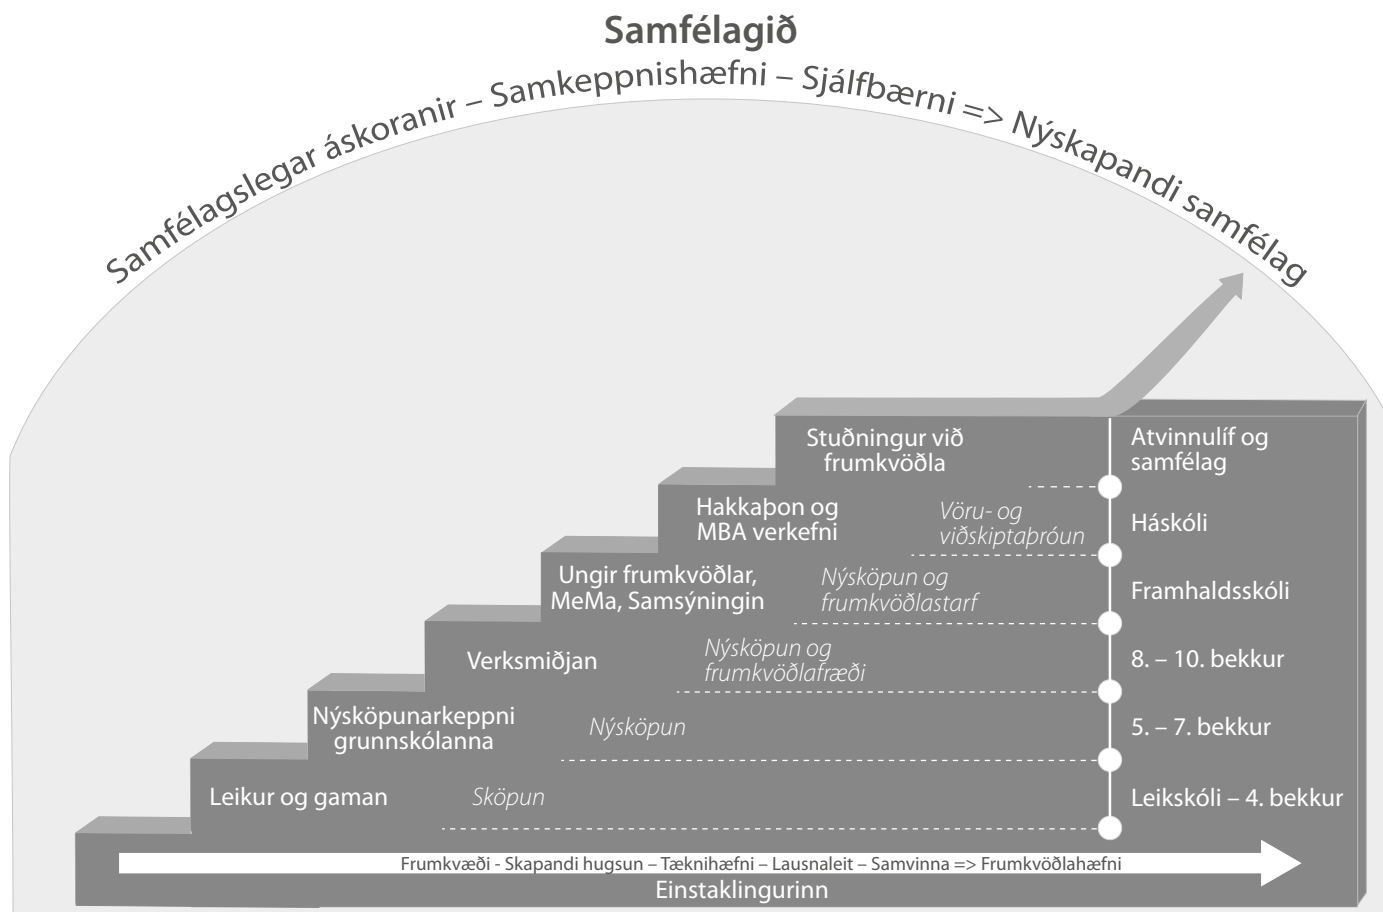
Samfélagið

Samfélagslegar áskoranir – Samkeppnishæfni – Sjálfbærni => Nýskapandi samfélag

Stuðningur við frumkvöðla

Atvinnulíf og samfélag

Hakkaþon og MBA verkefni

Vöru- og viðskiptaþróun

Háskóli

Ungir frumkvöðlar, MeMa, Samsýningin

Nýsköpun og frumkvöðlastarf

Framhaldsskóli

Verksmiðjan

Nýsköpun og frumkvöðlafræði

8. – 10. bekkur

Nýsköpunarkeppni grunnskólanna

Nýsköpun

5. – 7. bekkur

Leikur og gaman

Sköpun

Leikskóli – 4. bekkur

Frumkvæði - Skapandi hugsun – Tæknihæfni – Lausnaleit – Samvinna => Frumkvöðlahæfni

Einstaklingurinn